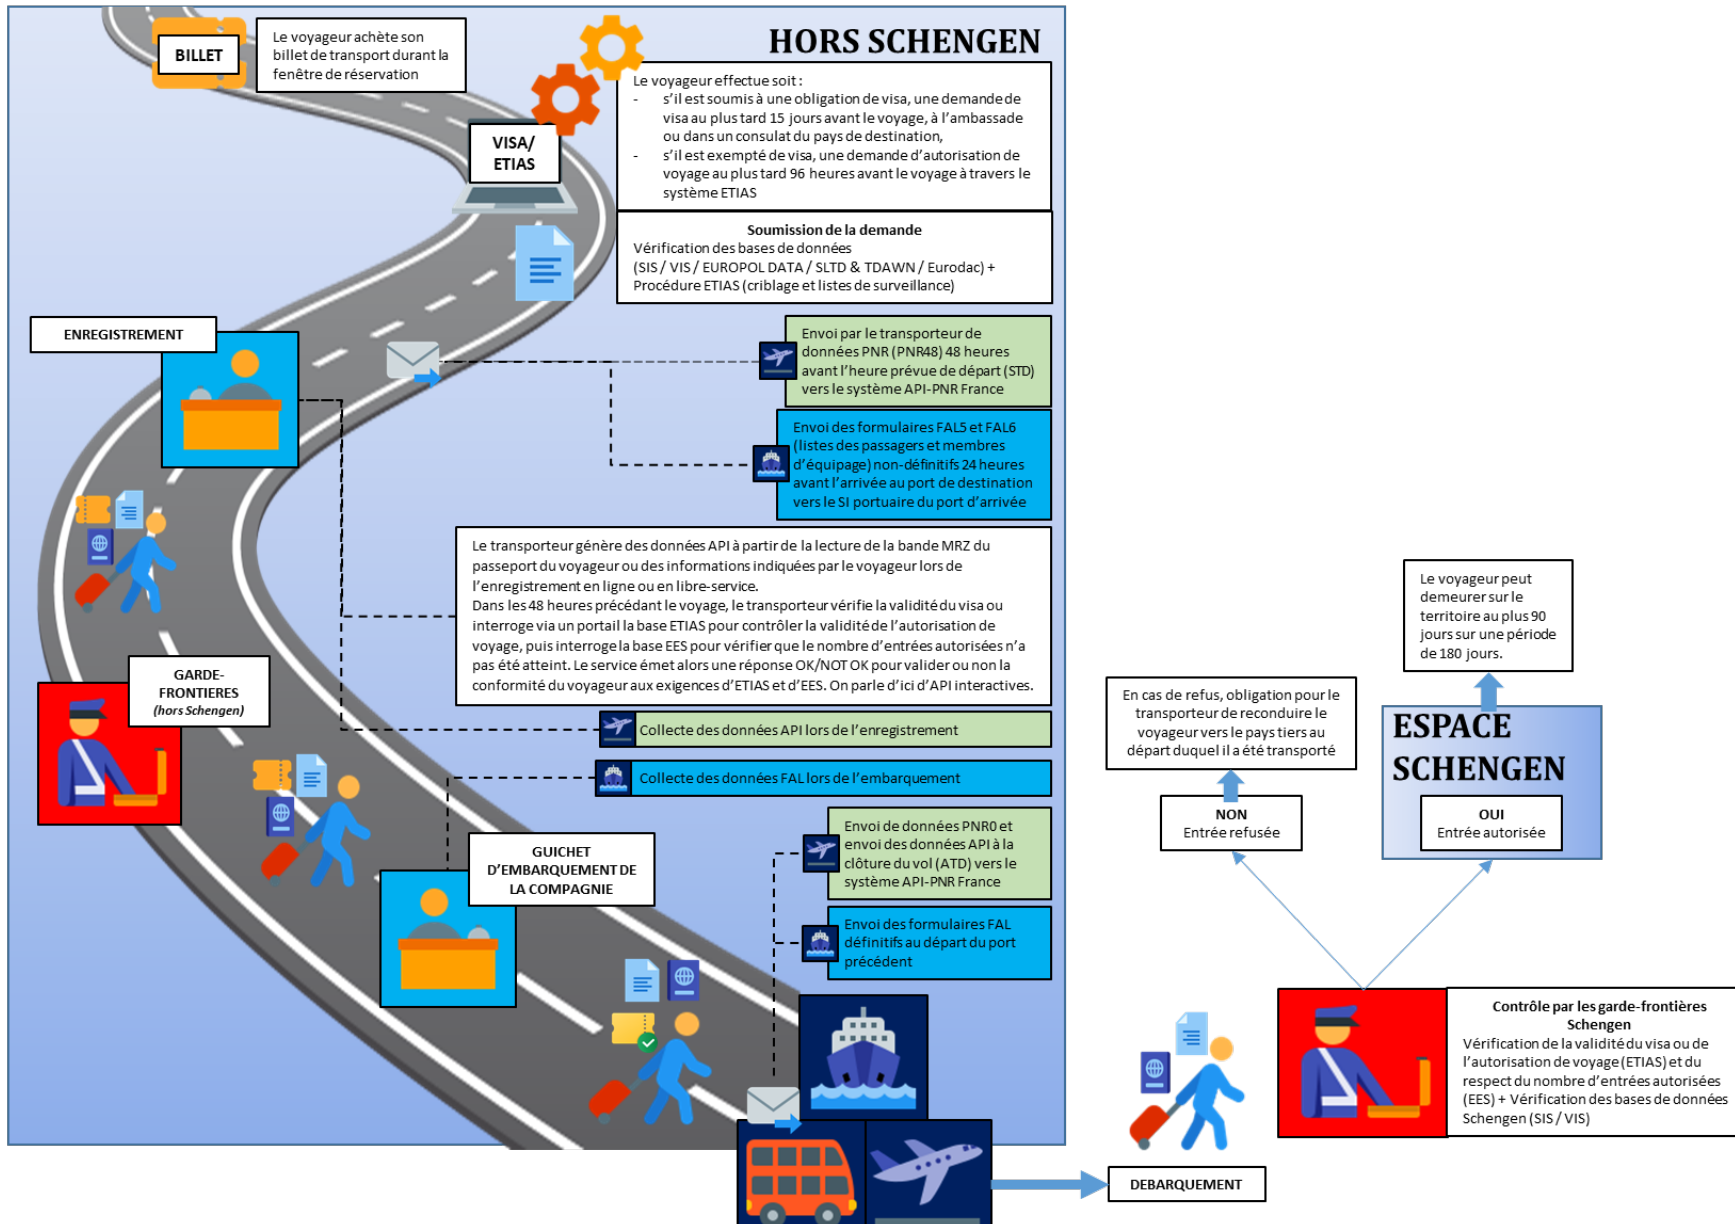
HORS SCHENGEN

BILLET

Le voyageur achète son billet de transport durant la fenêtre de réservation

VISA/ ETIAS

Le voyageur effectue soit :
- s'il est soumis à une obligation de visa, une demande de visa au plus tard 15 jours avant le voyage, à l'ambassade ou dans un consulat du pays de destination,
- s'il est exempté de visa, une demande d'autorisation de voyage au plus tard 96 heures avant le voyage à travers le système ETIAS

Soumission de la demande
Vérification des bases de données (SIS / VIS / EUROPOL DATA / SLTD & TDAWN / Eurodac) + Procédure ETIAS (criblage et listes de surveillance)

ENREGISTREMENT

Envoi par le transporteur de données PNR (PNR48) 48 heures avant l'heure prévue de départ (STD) vers le système API-PNR France

Envoi des formulaires FAL5 et FAL6 (listes des passagers et membres d'équipage) non-définitifs 24 heures avant l'arrivée au port de destination vers le SI portuaire du port d'arrivée

Le transporteur génère des données API à partir de la lecture de la bande MRZ du passeport du voyageur ou des informations indiquées par le voyageur lors de l'enregistrement en ligne ou en libre-service.
Dans les 48 heures précédant le voyage, le transporteur vérifie la validité du visa ou interroge via un portail la base ETIAS pour contrôler la validité de l'autorisation de voyage, puis interroge la base EES pour vérifier que le nombre d'entrées autorisées n'a pas été atteint. Le service émet alors une réponse OK/NOT OK pour valider ou non la conformité du voyageur aux exigences d'ETIAS et d'EES. On parle d'ici d'API interactives.

GARDE-FRONTIERES (hors Schengen)

Collecte des données API lors de l'enregistrement

Collecte des données FAL lors de l'embarquement

GUICHET D'EMBARQUEMENT DE LA COMPAGNIE

Envoi de données PNR0 et envoi des données API à la clôture du vol (ATD) vers le système API-PNR France

Envoi des formulaires FAL définitifs au départ du port précédent

Le voyageur peut demeurer sur le territoire au plus 90 jours sur une période de 180 jours.

En cas de refus, obligation pour le transporteur de reconduire le voyageur vers le pays tiers au départ duquel il a été transporté

ESPACE SCHENGEN

NON
Entrée refusée

OUI
Entrée autorisée

Contrôle par les garde-frontières Schengen
Vérification de la validité du visa ou de l'autorisation de voyage (ETIAS) et du respect du nombre d'entrées autorisées (EES) + Vérification des bases de données Schengen (SIS / VIS)

DEBARQUEMENT